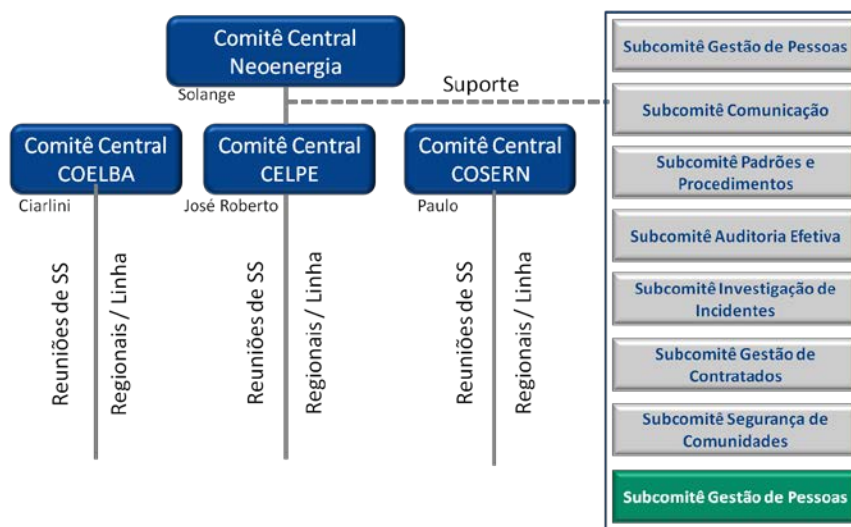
Comitê Central Neoenergia

Solange

Suporte

Comitê Central COELBA

Ciarlini

Reuniões de SS

Regionais / Linha

Comitê Central CELPE

José Roberto

Reuniões de SS

Regionais / Linha

Comitê Central COSERN

Paulo

Reuniões de SS

Regionais / Linha

Subcomitê Gestão de Pessoas

Subcomitê Comunicação

Subcomitê Padrões e Procedimentos

Subcomitê Auditoria Efetiva

Subcomitê Investigação de Incidentes

Subcomitê Gestão de Contratados

Subcomitê Segurança de Comunidades

Subcomitê Gestão de Pessoas